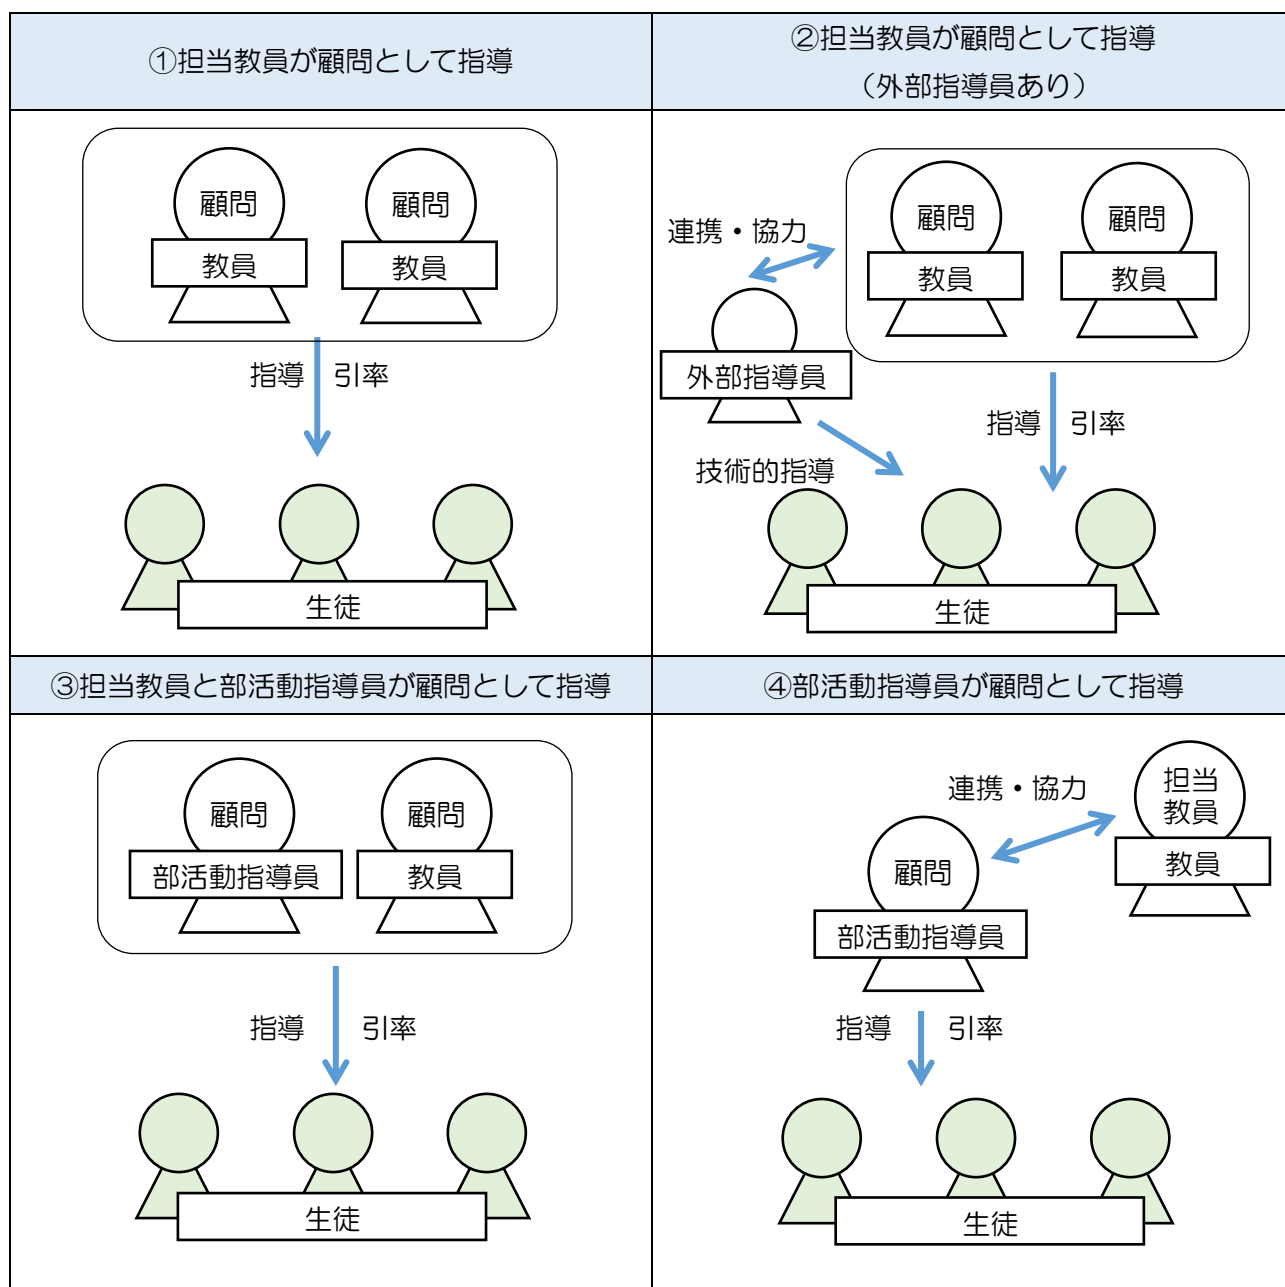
①担当教員が顧問として指導

顧問
教員

顧問
教員

指導　引率

生徒

②担当教員が顧問として指導
（外部指導員あり）

連携・協力

顧問
教員

顧問
教員

外部指導員

指導　引率

技術的指導

生徒

③担当教員と部活動指導員が顧問として指導

顧問
部活動指導員

顧問
教員

指導　引率

生徒

④部活動指導員が顧問として指導

連携・協力

担当
教員
教員

顧問
部活動指導員

指導　引率

生徒